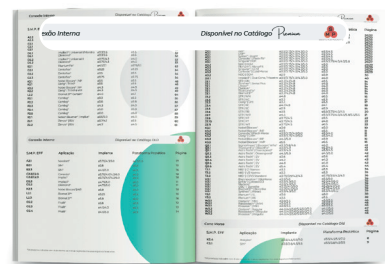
exão Interna

Disponível no Catálogo Premium

Conexão Interna

Disponível no Catálogo DIV

Cód. EIT

Aplicação

Implante

Plataforma/Prótese

Página

Conexão Interna

Disponível no Catálogo DIV

Cód. EIT

Aplicação

Implante

Plataforma/Prótese

Página

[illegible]